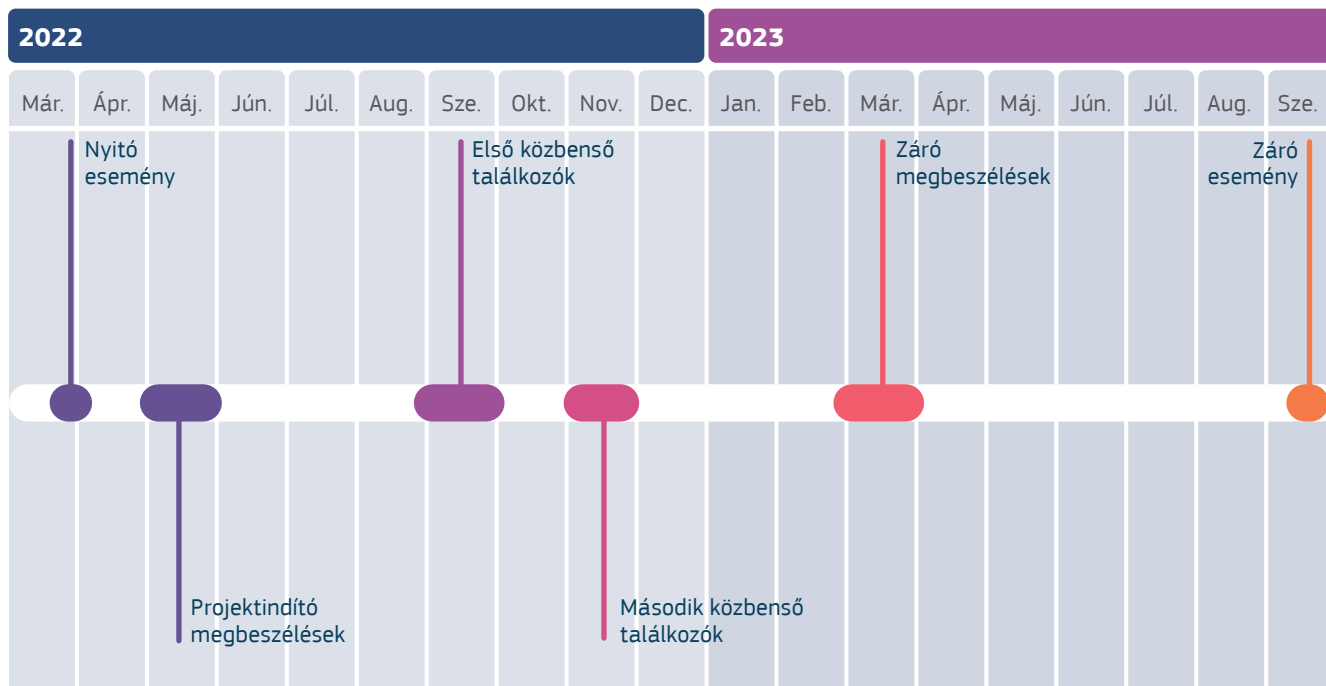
2022

2023

Márc. Ápr. Máj. Jún. Júl. Aug. Sze. Okt. Nov. Dec. Jan. Feb. Márc. Ápr. Máj. Jún. Júl. Aug. Sze.

Nyitó esemény

Első közbenső találkozók

Záró megbeszélések

Záró esemény

Projektindító megbeszélések

Második közbenső találkozók